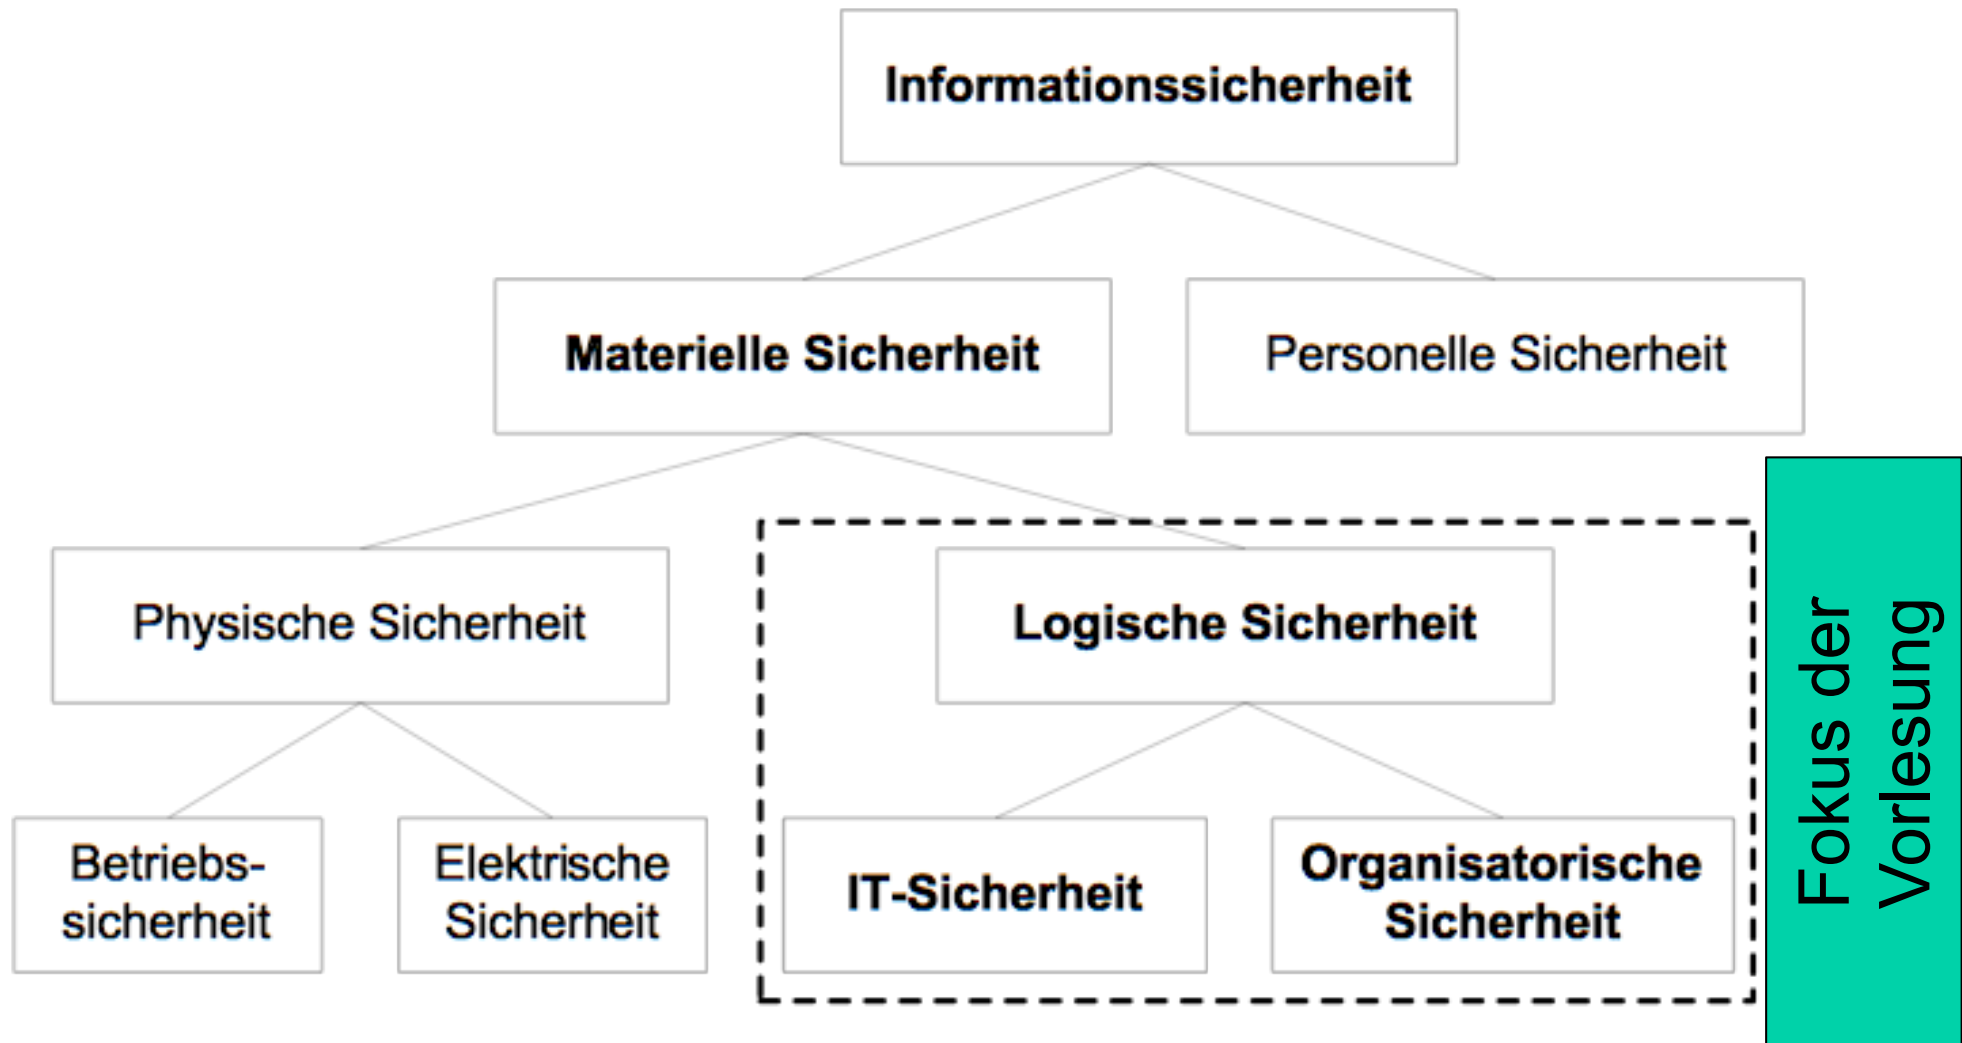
Informationssicherheit

Materielle Sicherheit

Personelle Sicherheit

Physische Sicherheit

Logische Sicherheit

Betriebssicherheit

Elektrische Sicherheit

IT-Sicherheit

Organisatorische Sicherheit

Fokus der Vorlesung